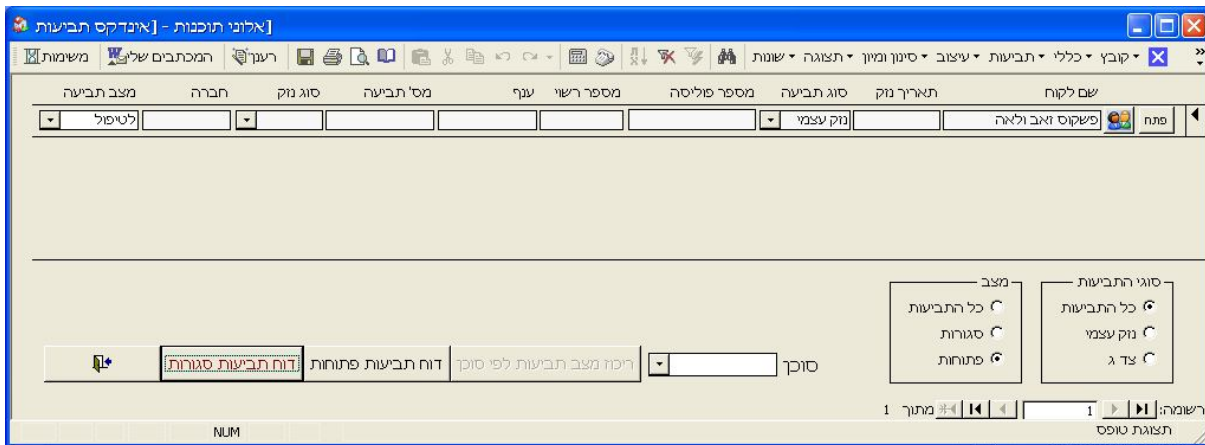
[אלוני תוכנות - [אינדקס תביעות

קובץ ▾ כללי ▾ תביעות ▾ עיצוב ▾ סינון ומיון ▾ תצוגה ▾ שונות | רענן | המכתבים שלי | משימות

שם לקוח | תאריך נזק | סוג תביעה | מספר פוליסה | מספר רשוי | ענף | מס' תביעה | סוג נזק | חברה | מצב תביעה

פתח | פשקוס זאב ולאה | | נזק עצמי | | | | | | | לטיפול

סוגי התביעות
כל התביעות
נזק עצמי
צד ג

מצב
כל התביעות
סגורות
פתוחות

סוכן | ריכוז מצב תביעות לפי סוכן | דוח תביעות פתוחות | דוח תביעות סגורות

רשומה: 1 מתוך 1

תצוגת טופס | NUM